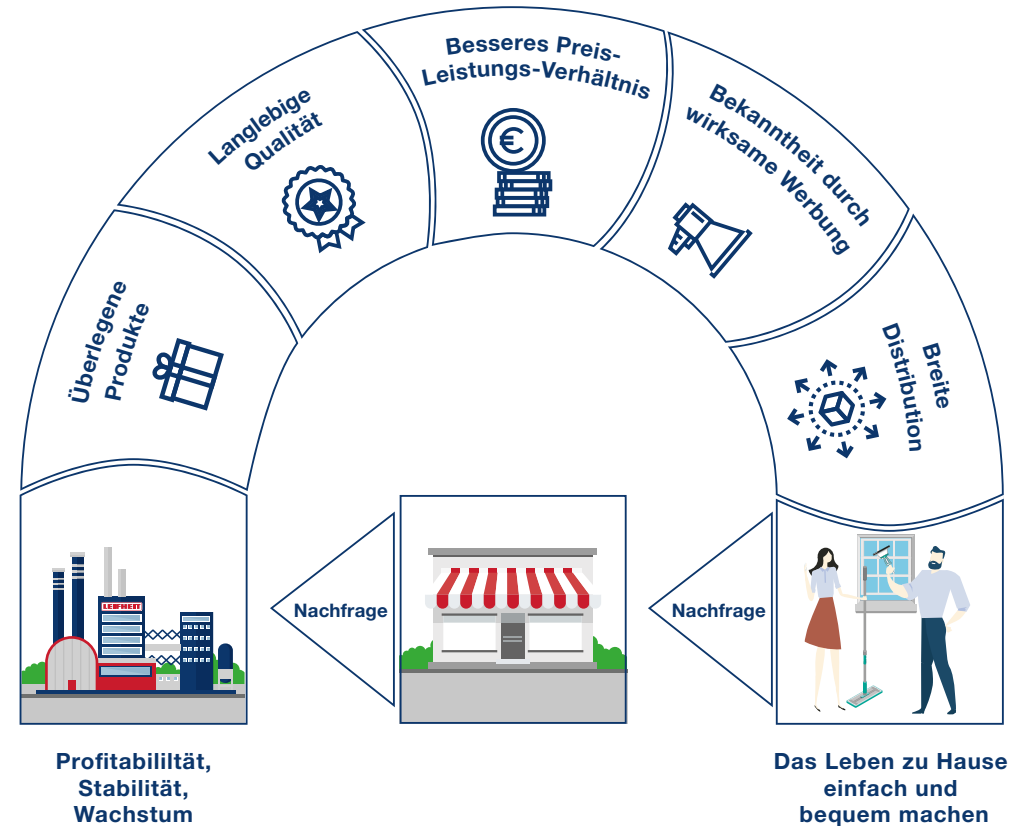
Überlegene Produkte

Langlebige Qualität

Besseres Preis-Leistungs-Verhältnis

Bekanntheit durch wirksame Werbung

Breite Distribution

LEIFHEIT

Nachfrage

Nachfrage

Profitabililtät, Stabilität, Wachstum

Das Leben zu Hause einfach und bequem machen